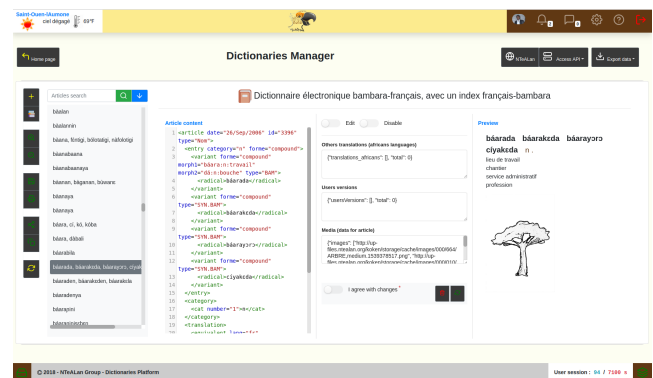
Saint-Ouen-l'Aumone
ciel dégagé 69°F

2
6

Home page

Dictionaries Manager

NTeALan

Access API

Export data

Articles search

bàlalon
bàlalonnin
bàana, fòròlgi, bòlotalgi, nàlòlotigi
bàanabaana
bàanabaanaya
bàanan, bàganan, bàwara
bàanaya
bàanaya
bàara, cì, kò, kòba
bàara, dàbali
bàarabila
bàarada, bàarakɛda, bàarayɔrɔ, ciya
bàaraden, bàarakeden, bàarakela
bàaradenya
bàarajɛni
bàarajɛnɛden

Dictionnaire électronique bambara-français, avec un index français-bambara

Article content

1 <article date="26/Sep/2006" id="3396" type="Noun">
2 <entry category="n" forme="compound" morph1="bàara:n:travail" morph2="dà:n:bouche" type="BAM">
3 <variant forme="compound" type="SYN.BAM">
4 <radical>bàarada</radical>
5 </variant>
6 <variant forme="compound" type="SYN.BAM">
7 <radical>bàarakɛda</radical>
8 </variant>
9 <variant forme="compound" type="SYN.BAM">
10 <radical>bàarayɔrɔ</radical>
11 </variant>
12 <variant forme="compound" type="SYN.BAM">
13 <radical>ciyakɛda</radical>
14 </variant>
15 </entry>
16 <category>
17 <cat number="1">n</cat>
18 </category>
19 <translation>
20 <equivalent lang="fr"

Edit Disable

Others translations (africans languages)

{"translations_africans": [], "total": 0}

Users versions

{"usersVersions": [], "total": 0}

Media (data for article)

{"images": ["http://up-files.mealan.org/koken/storage/cache/images/000/664/ARBRE,medium.1539378517.png", "http://up-files.mealan.org/koken/storage/cache/images/000/10/

I agree with changes

Preview

bàarada bàarakɛda bàarayɔrɔ ciyakɛda n.
lieu de travail
chantier
service administratif
profession

© 2018 - NTeALan Group - Dictionaries Platform

User session : 94 / 7100 s